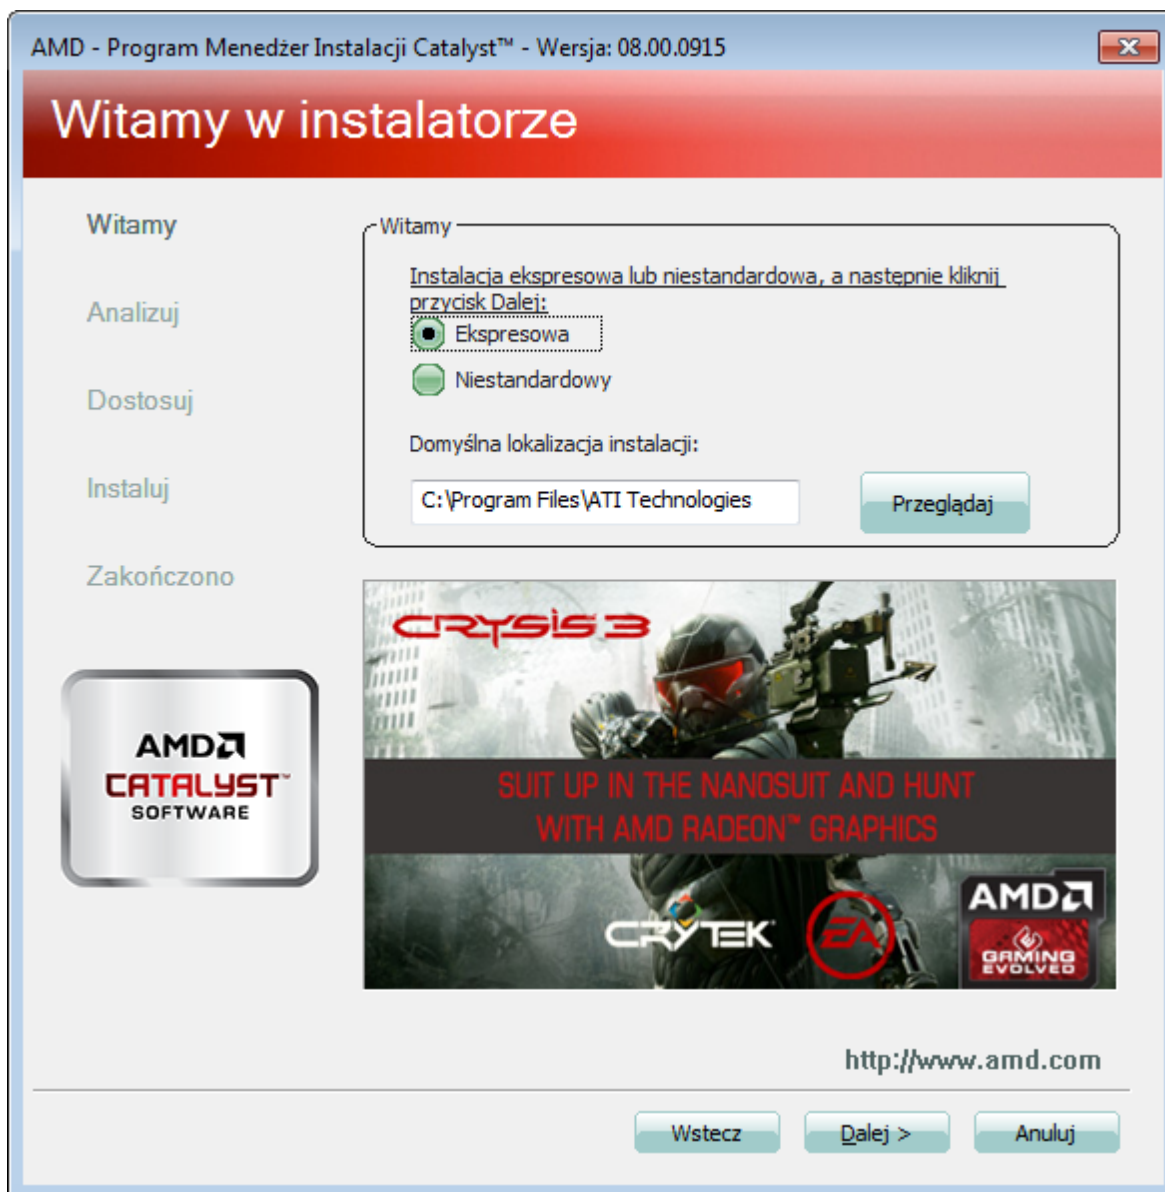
AMD - Program Menedżer Instalacji Catalyst™ - Wersja: 08.00.0915

Witamy w instalatorze

Witamy

Analizuj

Dostosuj

Instaluj

Zakończono

AMD
CATALYST™
SOFTWARE

Witamy

Instalacja ekspresowa lub niestandardowa, a nastepnie kliknij przycisk Dalej:

Ekspresowa

Niestandardowy

Domyślna lokalizacja instalacji:

C:\Program Files\ATI Technologies

Przeglądaj

CRYSIS 3

SUIT UP IN THE NANOSUIT AND HUNT WITH AMD RADEON™ GRAPHICS

CRYTEK

EA

AMD
GAMING EVOLVED

http://www.amd.com

Wstecz

Dalej >

Anuluj